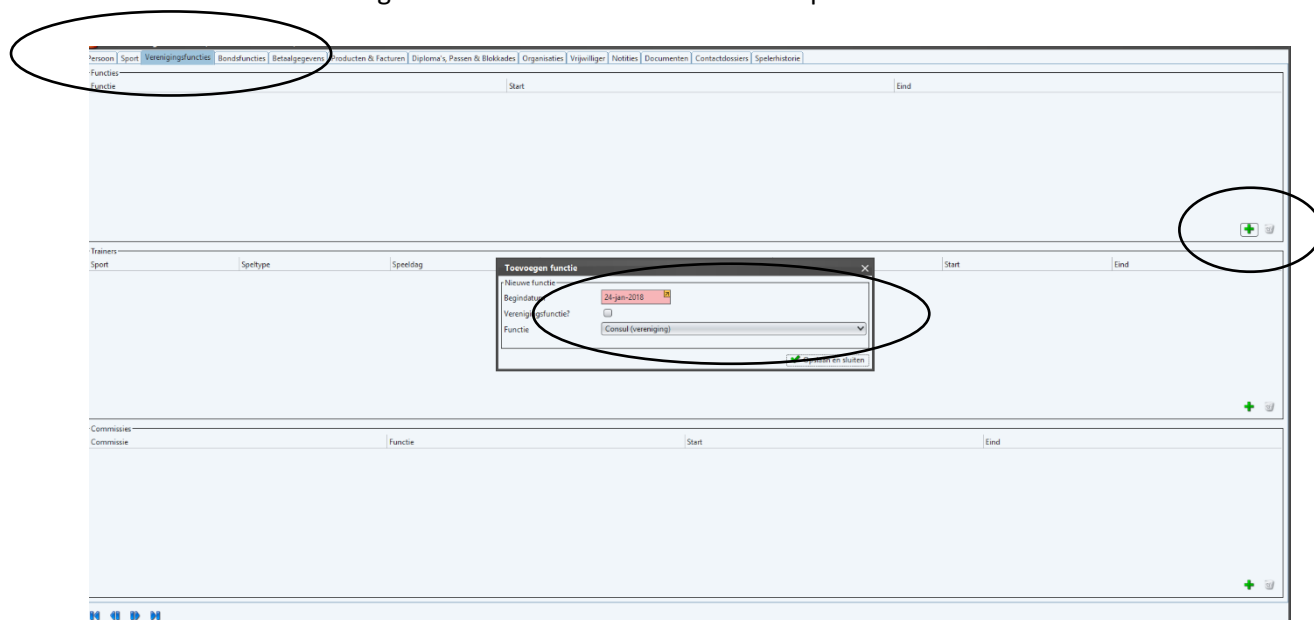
Persoon | Sport | Verenigingsfuncties | Bondsfuncties | Betaalgegevens | Producten & Facturen | Diploma's, Passen & Blokkades | Organisaties | Vrijwilliger | Notities | Documenten | Contactdossiers | Spelerhistorie

Functies

| Functie | Start | Eind |
|---|---|---|

Trainers

| Sport | Speltype | Speeldag | Start | Eind |
|---|---|---|---|---|

Toevoegen functie

Nieuwe functie

Begindatum 24-jan-2018

Verenigingsfunctie?

Functie Consul (vereniging)

Opslaan en sluiten

Commissies

| Commissie | Functie | Start | Eind |
|---|---|---|---|